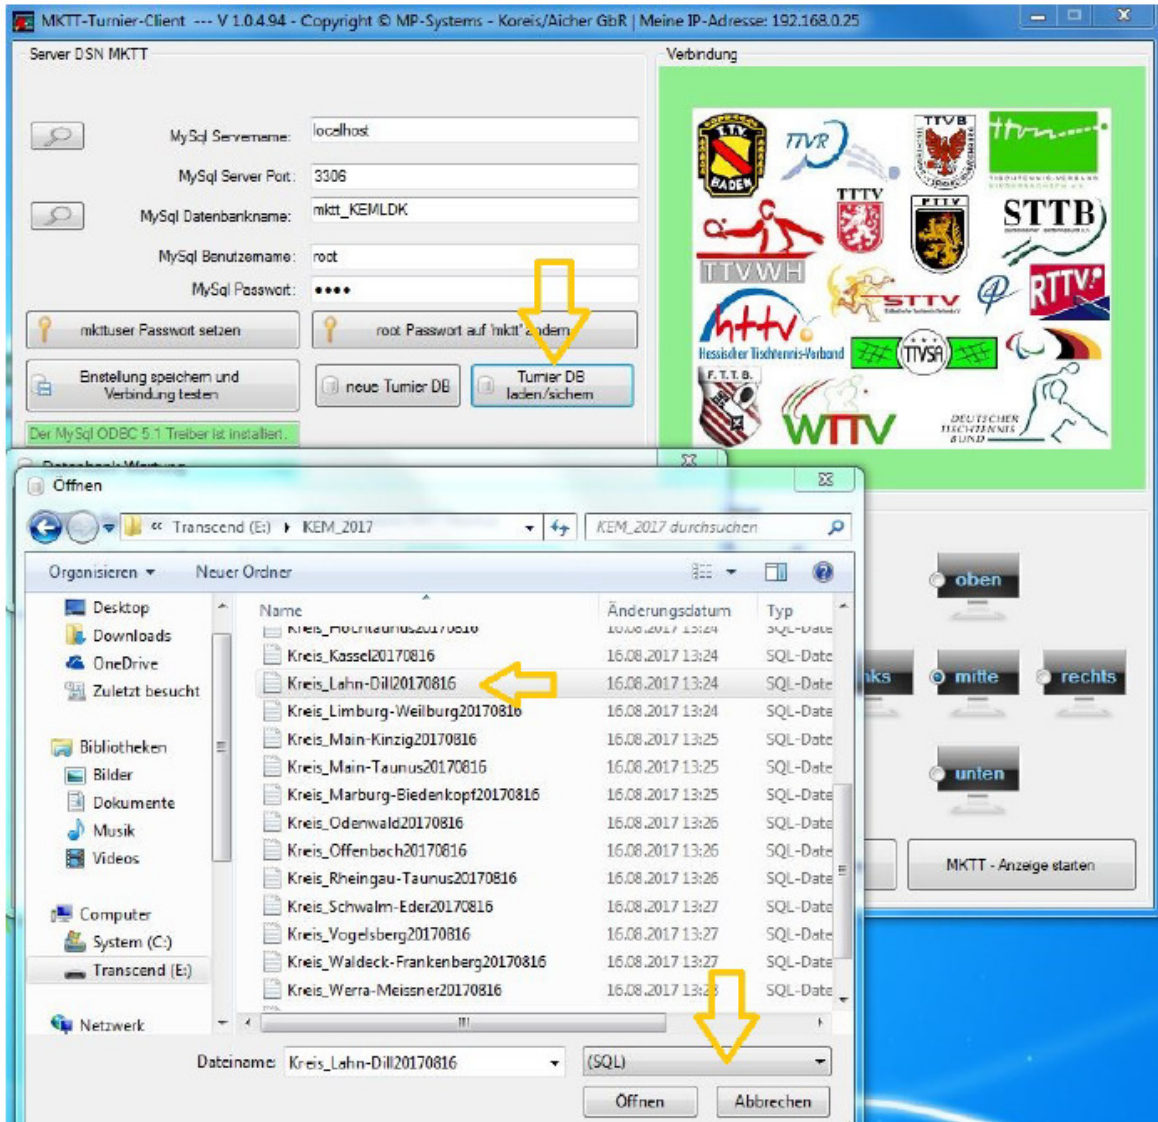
MKTT-Turnier-Client --- V 1.0.4.94 - Copyright © MP-Systems - Koreis/Aicher GbR | Meine IP-Adresse: 192.168.0.25

Server DSN MKTT

MySql Servername: localhost
MySql Server Port: 3306
MySql Datenbankname: mktt_KEMLDK
MySql Benutzername: root
MySql Passwort: ••••

mkttuser Passwort setzen
root Passwort auf 'mktt' ändern
Einstellung speichern und Verbindung testen
neue Turnier DB
Turnier DB laden/sichern

Der MySql ODBC 5.1 Treiber ist installiert.

Verbindung

TTVR
TTVB
TTTV
STTB
TTVWH
STTV
RTTV
httv
Hessischer Tischtennis-Verband
TTVSA
F.T.T.B.
WTTV
DEUTSCHER TISCHTENNIS BUND

oben
nks
mitte
rechts
unten
MKTT - Anzeige starten

Öffnen

« Transcend (E:) ▸ KEM_2017
KEM_2017 durchsuchen

Organisieren ▾ Neuer Ordner

Desktop
Downloads
OneDrive
Zuletzt besucht
Bibliotheken
Bilder
Dokumente
Musik
Videos
Computer
System (C:)
Transcend (E:)
Netzwerk

| Name | Änderungsdatum | Typ |
|---|---|---|
| Kreis_Hochtaunus20170816 | 16.08.2017 13:24 | SQL-Date |
| Kreis_Kassel20170816 | 16.08.2017 13:24 | SQL-Date |
| Kreis_Lahn-Dill20170816 | 16.08.2017 13:24 | SQL-Date |
| Kreis_Limburg-Weilburg20170816 | 16.08.2017 13:24 | SQL-Date |
| Kreis_Main-Kinzig20170816 | 16.08.2017 13:25 | SQL-Date |
| Kreis_Main-Taunus20170816 | 16.08.2017 13:25 | SQL-Date |
| Kreis_Marburg-Biedenkopf20170816 | 16.08.2017 13:25 | SQL-Date |
| Kreis_Odenwald20170816 | 16.08.2017 13:26 | SQL-Date |
| Kreis_Offenbach20170816 | 16.08.2017 13:26 | SQL-Date |
| Kreis_Rheingau-Taunus20170816 | 16.08.2017 13:26 | SQL-Date |
| Kreis_Schwalm-Eder20170816 | 16.08.2017 13:27 | SQL-Date |
| Kreis_Vogelsberg20170816 | 16.08.2017 13:27 | SQL-Date |
| Kreis_Waldeck-Frankenberg20170816 | 16.08.2017 13:27 | SQL-Date |
| Kreis_Werra-Meissner20170816 | 16.08.2017 13:28 | SQL-Date |

Dateiname: Kreis_Lahn-Dill20170816
(SQL)
Öffnen
Abbrechen